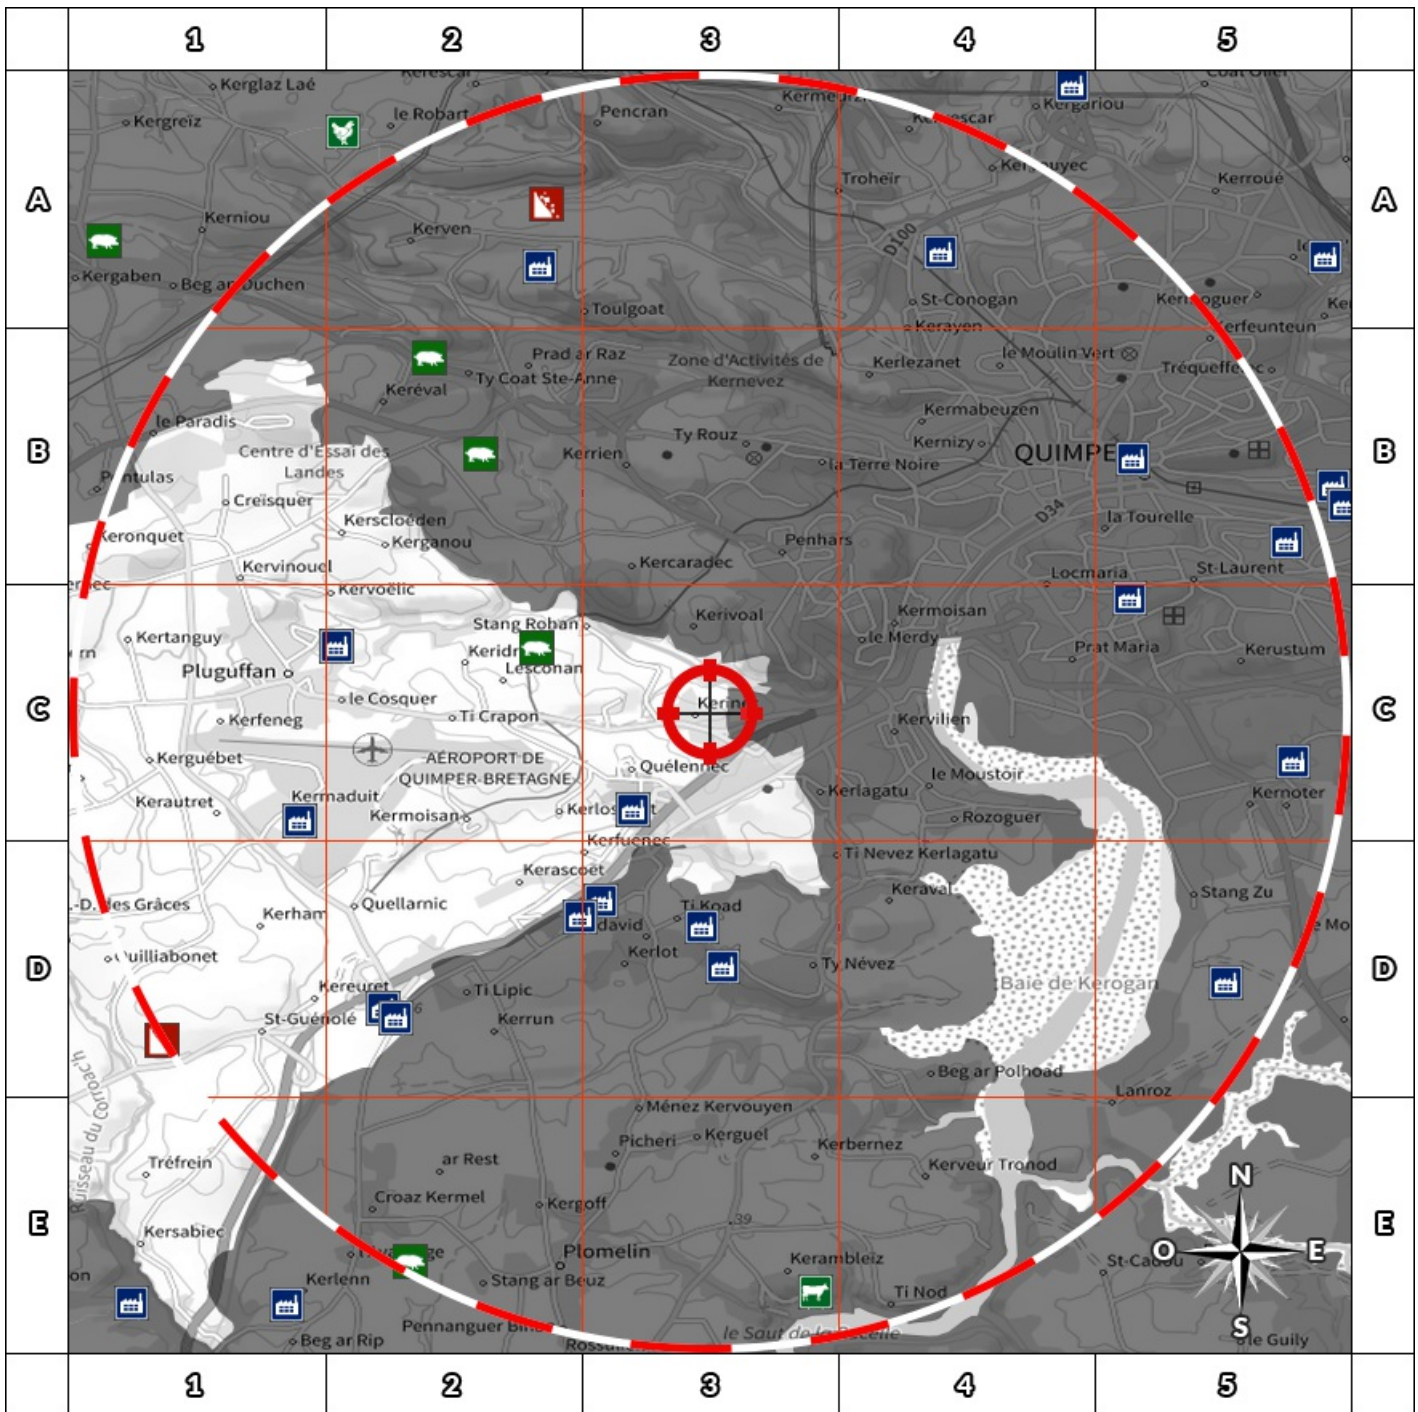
1 2 3 4 5

A
B
C
D
E

Kerglaz Laé
Kerescar
Kergreiz
le Robart
Pencran
Kerme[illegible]
K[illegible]escar
Kergariou
Coat Ollier
Kerniou
Kerven
Troheir
Ker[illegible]uyec
Kerroué
Kergaben
Beg ar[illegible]ouchen
D100
St-Conogan
Ker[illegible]oguer
Ke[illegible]
Toulgoat
Kerayen
Kerfeunteun
Prad ar Raz
Zone d'Activités de Kernevez
Kerlezanet
le Moulin Vert
Tréqueff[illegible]
Keréval
Ty Coat Ste-Anne
Kermabeuzen
le Paradis
Ty Rouz
Kernizy
QUIMPE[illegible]
Centre d'Essai des Landes
Kerrien
la Terre Noire
P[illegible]ntulas
Creisquer
D34
la Tourelle
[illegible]eronquet
Kerscloëden
Kerganou
Penhars
Kervinouel
Kercaradec
Locmaria
St-Laurent
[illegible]ec
Kervoëlic
Kerivoal
Kermoisan
Kertanguy
Stang Roban
le Merdy
Prat Maria
Kerustum
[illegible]rn
Keridr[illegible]
Lesconan
Pluguffan
le Cosquer
Ti Crapon
Kerne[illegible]
Kervilien
Kerfeneg
Kerguébet
AÉROPORT DE QUIMPER-BRETAGNE
Quélennec
le Moustoir
Kerautret
Kermaduit
Kerlagatu
Kernoter
Kermoisan
Kerlos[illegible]t
Rozoguer
Kerfuenec
Ti Nevez Kerlagatu
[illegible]-D.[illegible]es Grâces
Kerascoët
Keraval
Stang Zu
Kerham
Quellarnic
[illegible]david
Ti Koad
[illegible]Mo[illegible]
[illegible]uilliabonet
Kerlot
Ty Névez
Baie de Kerogan
Kereuret
Ti Lipic
St-Guénolé
Kerrun
Ruisseau du Corroac'h
Beg ar Polhoad
Lanroz
Ménez Kervouyen
Tréfrein
Picheri
Kerguel
Kerbernez
ar Rest
Kerveur Tronod
Croaz Kermel
Kergoff
N
Kersabiec
Plomelin
O
E
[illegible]ge
Kerambleiz
St-Cadou
on
Kerlenn
Stang ar Beuz
Ti Nod
Pennanguer Bi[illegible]
le Saut de la Pucelle
Beg ar Rip
Rossu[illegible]
S
le Guily
39